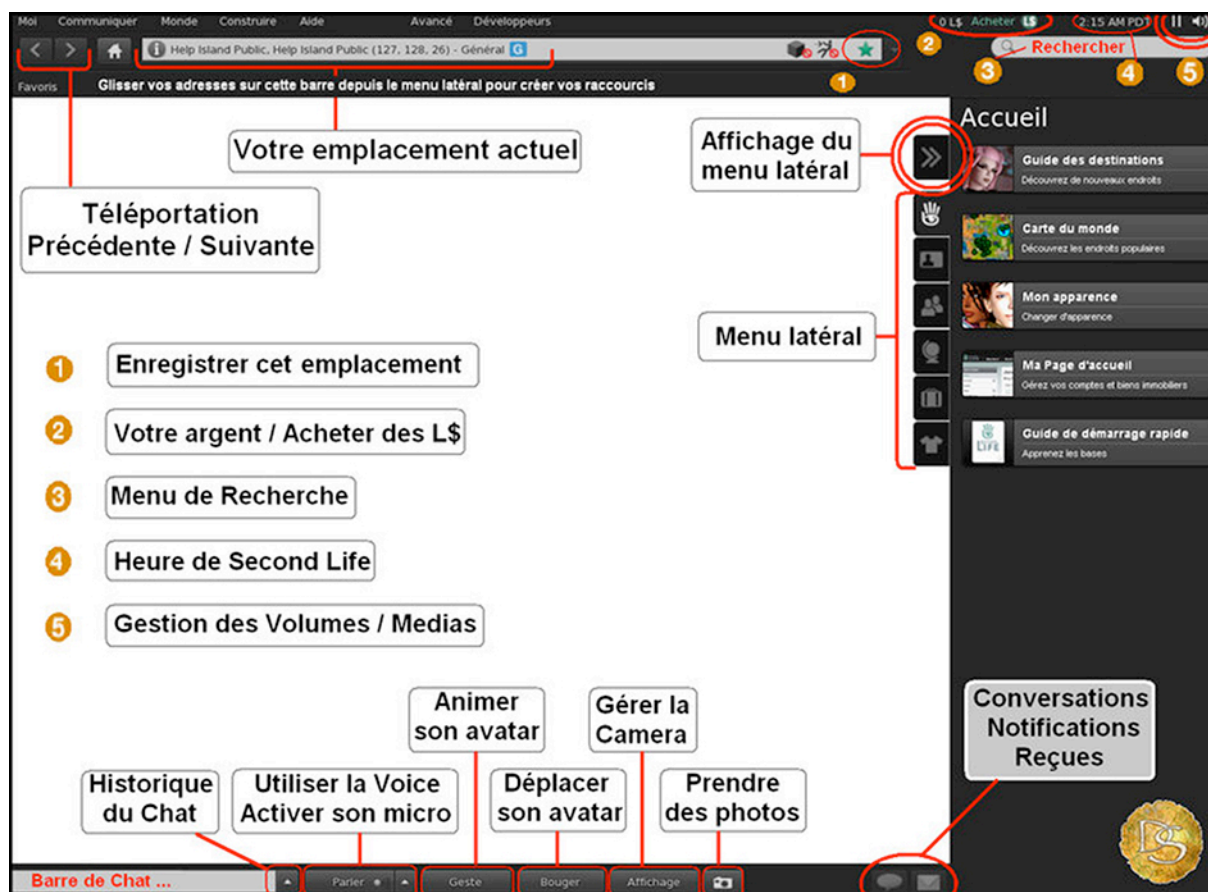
Moi Communiquer Monde Construire Aide Avancé Développeurs

0 L$ Acheter L$ 2:15 AM PDT

Help Island Public, Help Island Public (127, 128, 26) - Général G

Rechercher

1 2 3 4 5

Favoris Glisser vos adresses sur cette barre depuis le menu latéral pour créer vos raccourcis

Accueil

Votre emplacement actuel

Affichage du menu latéral

Téléportation Précédente / Suivante

Guide des destinations
Découvrez de nouveaux endroits

Carte du monde
Découvrez les endroits populaires

Mon apparence
Changer d'apparence

Ma Page d'accueil
Gérez vos comptes et biens immobiliers

Guide de démarrage rapide
Apprenez les bases

Menu latéral

1 Enregistrer cet emplacement

2 Votre argent / Acheter des L$

3 Menu de Recherche

4 Heure de Second Life

5 Gestion des Volumes / Medias

Animer son avatar

Gérer la Camera

Conversations Notifications Reçues

Historique du Chat

Utiliser la Voice Activer son micro

Déplacer son avatar

Prendre des photos

Barre de Chat ...

Parler

Geste

Bouger

Affichage